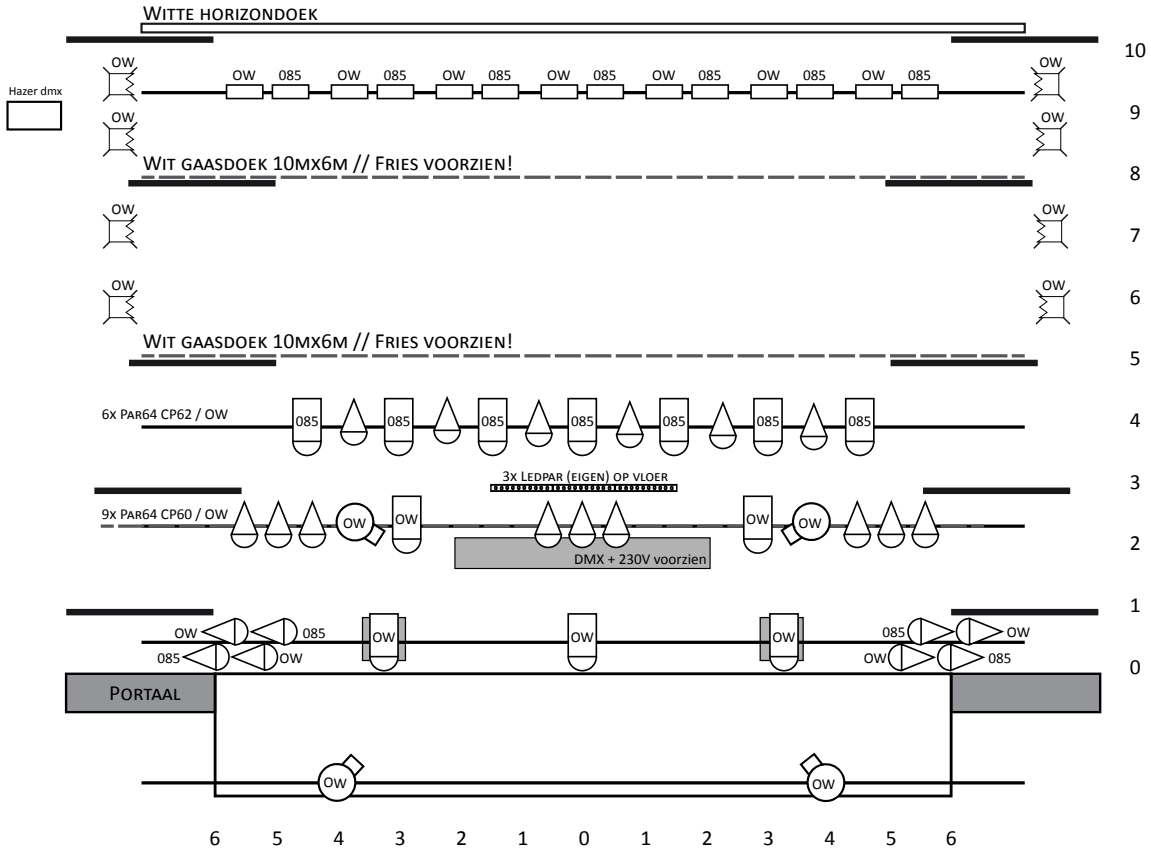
Witte horizondoek

10

Hazer dmx

OW OW 085 OW 085 OW 085 OW 085 OW 085 OW 085 OW 085 OW

9

OW OW

Wit gaasdoek 10mx6m // Fries voorzien!

8

OW OW

7

OW OW

6

Wit gaasdoek 10mx6m // Fries voorzien!

5

6x Par64 CP62 / OW

085 085 085 085 085 085 085

4

3x Ledpar (eigen) op vloer

3

9x Par64 CP60 / OW

OW OW OW OW

DMX + 230V voorzien

2

1

OW 085 OW OW OW 085 OW

085 OW OW 085

0

Portaal

OW OW

6 5 4 3 2 1 0 1 2 3 4 5 6